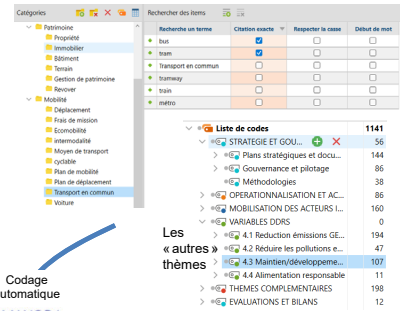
Catégories

Patrimoine
Propriété
Immobilier
Bâtiment
Terrain
Gestion de patrimoine
Revoter
Mobilité
Déplacement
Frais de mission
Ecomobilité
intermodalité
Moyen de transport
cyclable
Plan de mobilité
Plan de déplacement
Transport en commun
Voiture

Rechercher des items

| Recherche un terme | Citation exacte | Respecter la casse | Début de mot |
|---|---|---|---|
| bus | ☑ | ☐ | ☐ |
| tram | ☑ | ☐ | ☐ |
| Transport en commun | ☐ | ☐ | ☐ |
| tramway | ☐ | ☐ | ☐ |
| train | ☐ | ☐ | ☐ |
| métro | ☐ | ☐ | ☐ |

| Liste de codes | 1141 |
|---|---|
| STRATEGIE ET GOU... | 56 |
| Plans stratégiques et docu... | 144 |
| Gouvernance et pilotage | 86 |
| Méthodologies | 38 |
| OPERATIONNALISATION ET AC... | 86 |
| MOBILISATION DES ACTEURS I... | 160 |
| VARIABLES DDRS | 0 |
| 4.1 Reduction émissions GE... | 194 |
| 4.2 Réduire les pollutions e... | 47 |
| 4.3 Maintien/développeme... | 107 |
| 4.4 Alimentation responsable | 11 |
| THEMES COMPLEMENTAIRES | 198 |
| EVALUATIONS ET BILANS | 12 |

Les « autres » thèmes

Codage automatique